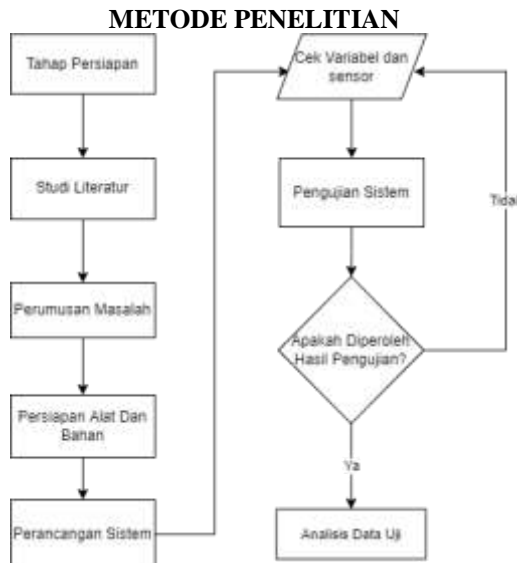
METODE PENELITIAN

Tahap Persiapan

Studi Literatur

Perumusan Masalah

Persiapan Alat Dan Bahan

Perancangan Sistem

Cek Variabel dan sensor

Pengujian Sistem

Apakah Diperoleh Hasil Pengujian?

Tidak

Ya

Analisis Data Uji